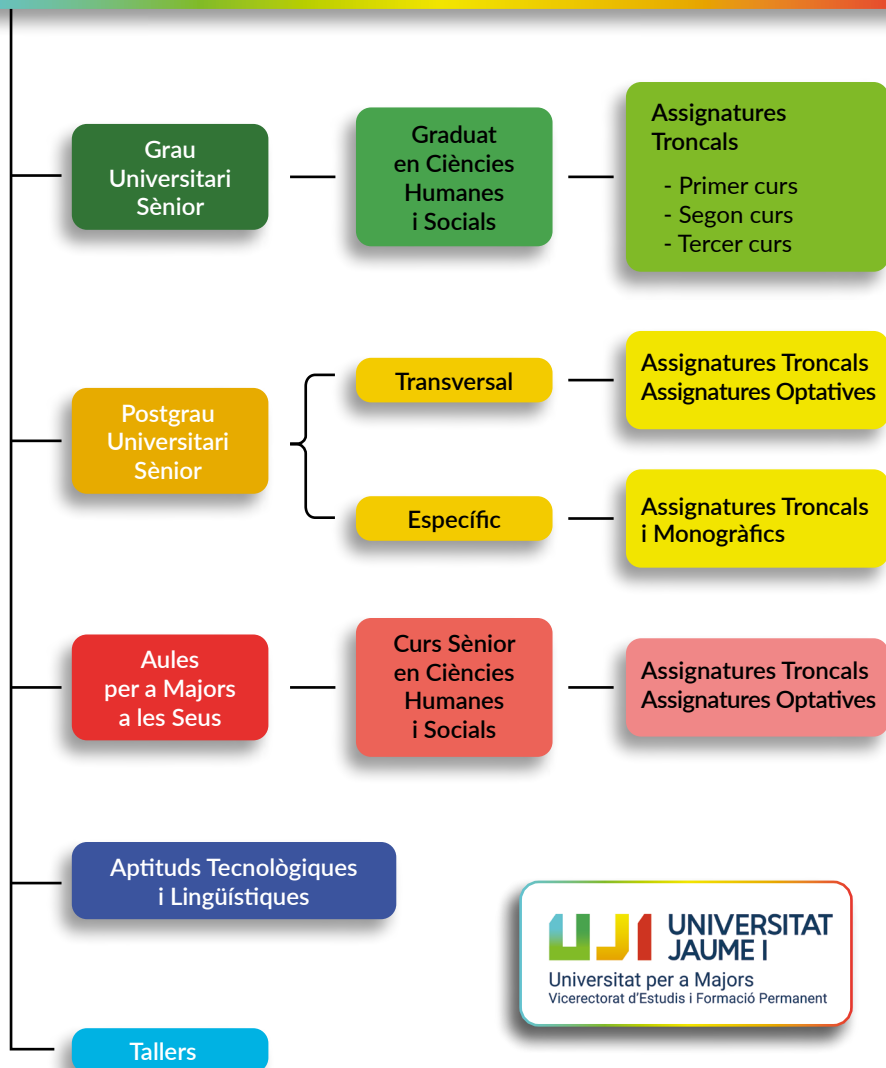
Grau Universitari Sènior

Graduat en Ciències Humanes i Socials

Assignatures Troncals

- Primer curs
- Segon curs
- Tercer curs

Postgrau Universitari Sènior

Transversal

Assignatures Troncals
Assignatures Optatives

Específic

Assignatures Troncals i Monogràfics

Aules per a Majors a les Seus

Curs Sènior en Ciències Humanes i Socials

Assignatures Troncals
Assignatures Optatives

Aptituds Tecnològiques i Lingüístiques

UJI UNIVERSITAT JAUME I
Universitat per a Majors
Vicerectorat d'Estudis i Formació Permanent

Tallers